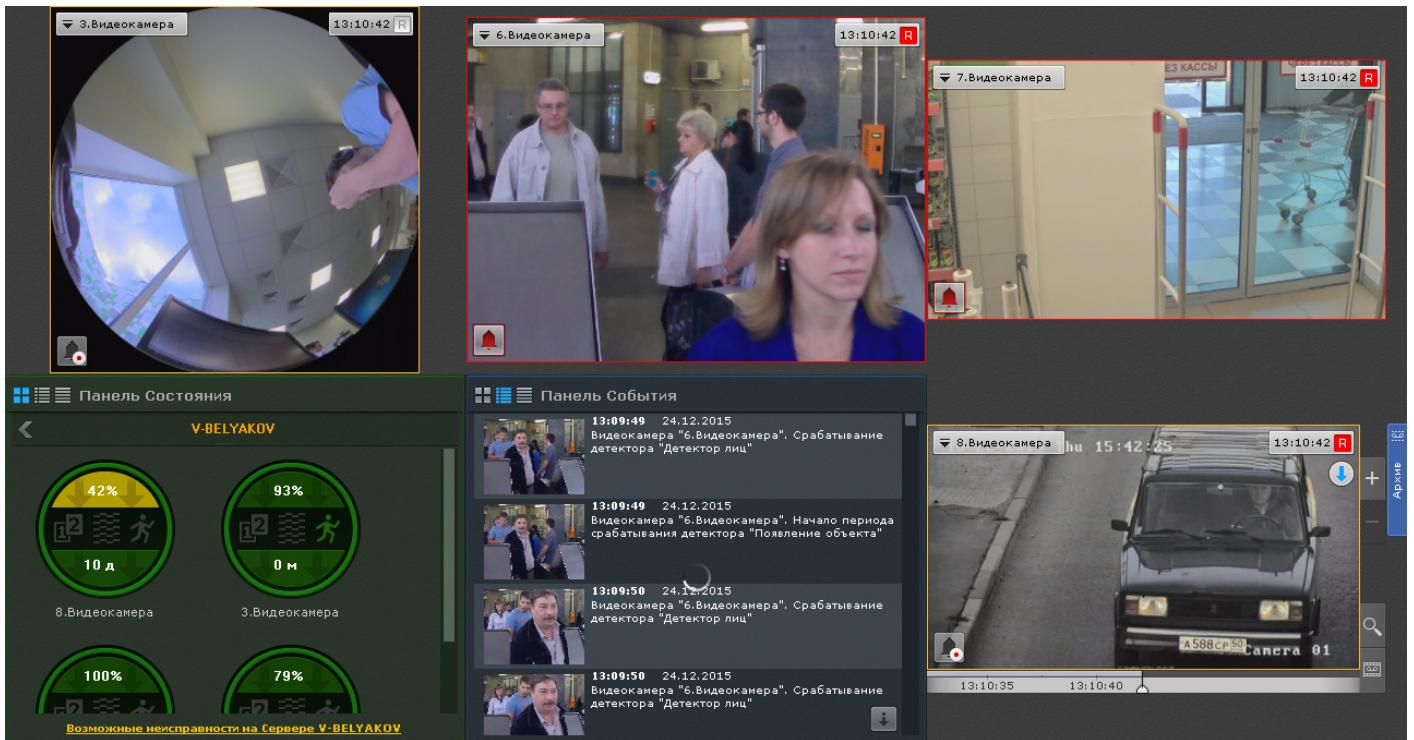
3.Видеокамера 13:10:42 R

6.Видеокамера 13:10:42 R

7.Видеокамера 13:10:42 R

ЕЗ КАССЫ

Панель Состояния

V-BELYAKOV

42%
10 д
8.Видеокамера

93%
0 м
3.Видеокамера

100%

79%

Возможные неисправности на Сервере V-BELYAKOV

Панель События

13:09:49 24.12.2015
Видеокамера "6.Видеокамера". Срабатывание детектора "Детектор лиц"

13:09:49 24.12.2015
Видеокамера "6.Видеокамера". Начало периода срабатывания детектора "Появление объекта"

13:09:50 24.12.2015
Видеокамера "6.Видеокамера". Срабатывание детектора "Детектор лиц"

13:09:50 24.12.2015
Видеокамера "6.Видеокамера". Срабатывание детектора "Детектор лиц"

8.Видеокамера hu 15:42:25 13:10:42 R

A588CP50 Camera 01

13:10:35 13:10:40

Архив